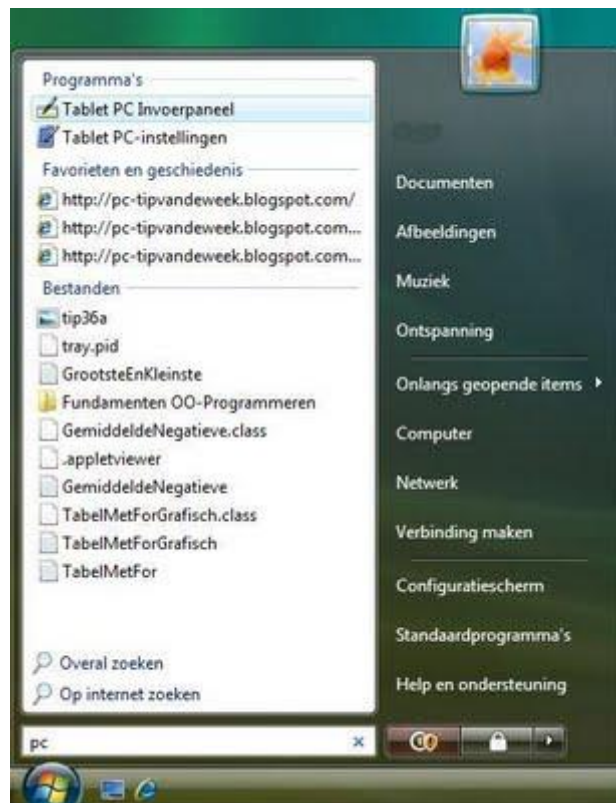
Programma's
Tablet PC Invoerpaneel
Tablet PC-instellingen
Favorieten en geschiedenis
http://pc-tipvandeweek.blogspot.com/
http://pc-tipvandeweek.blogspot.com...
http://pc-tipvandeweek.blogspot.com...
Bestanden
tip36a
tray.pid
GrootsteEnKleinste
Fundamenten OO-Programmeren
GemiddeldeNegatieve.class
.appletviewer
GemiddeldeNegatieve
TabelMetForGrafisch.class
TabelMetForGrafisch
TabelMetFor
Overal zoeken
Op internet zoeken
pc

Documenten
Afbeeldingen
Muziek
Ontspanning
Onlangs geopende items
Computer
Netwerk
Verbinding maken
Configuratiescherm
Standaardprogramma's
Help en ondersteuning